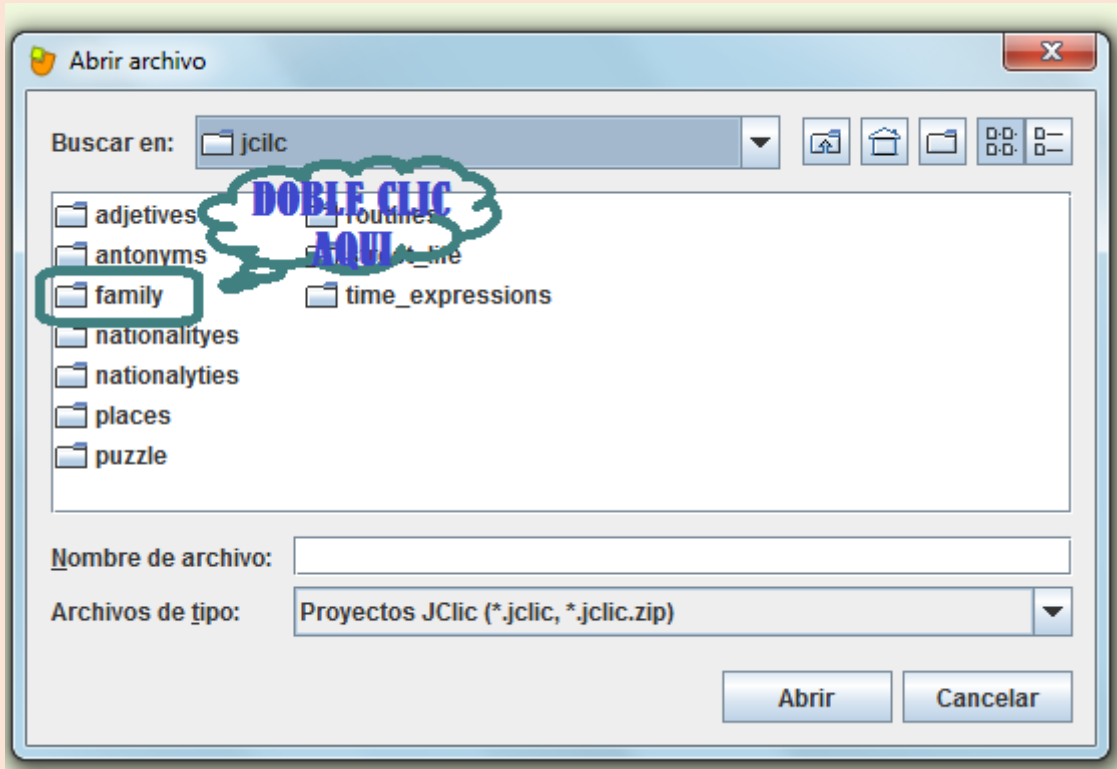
Abrir archivo

Buscar en: jcilc

adjetives
antonyms
family
nationalityes
nationalyties
places
puzzle
routines
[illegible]_life
time_expressions

DOBLE CLIC AQUI

Nombre de archivo:

Archivos de tipo: Proyectos JClic (*.jclic, *.jclic.zip)

Abrir
Cancelar